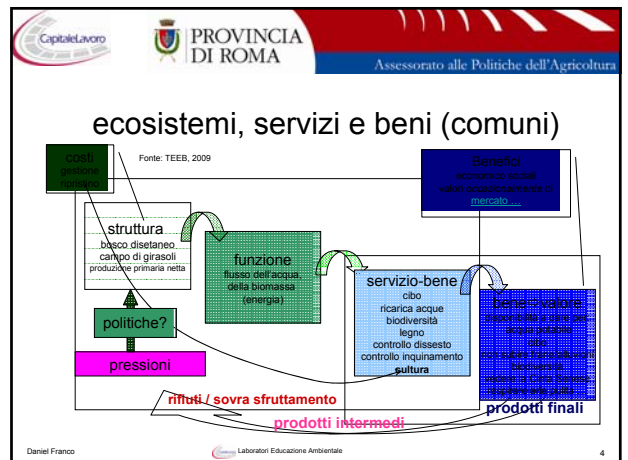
CapitaleLavoro

PROVINCIA DI ROMA

Assessorato alle Politiche dell'Agricoltura

ecosistemi, servizi e beni (comuni)

costi
gestione
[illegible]

Fonte: TEEB, 2009

Benefici
economici ad dati
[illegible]
mercato ...

struttura
bosco disetaneo
campo di girasoli
produzione primaria netta

funzione
flusso dell'acqua,
della biomassa
(energia)

servizio-bene
cibo
ricarica acque
biodiversità
legno
controllo dissesto
controllo inquinamento
cultura

beni e valori
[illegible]

politiche?

pressioni

rifiuti / sovra sfruttamento

prodotti intermedi

prodotti finali

Daniel Franco

Laboratori Educazione Ambientale

4